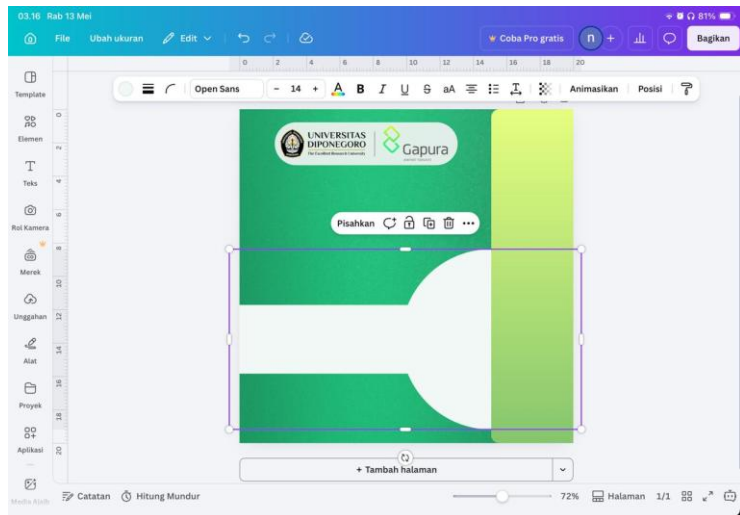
03.16 Rab 13 Mei

81%

File Ubah ukuran Edit

Coba Pro gratis

n +

Bagikan

0 2 4 6 8 10 12 14 16 18 20

Open Sans - 14 + A B I U S aA

Animasikan Posisi

Template

Elemen

Teks

Rol Kamera

Merek

Unggahan

Alat

Proyek

Aplikasi

Media Ajaib

0 2 4 6 8 10 12 14 16 18 20

UNIVERSITAS DIPONEGORO

Gapura

Pisahkan •••

+ Tambah halaman

Catatan Hitung Mundur

72% Halaman 1/1